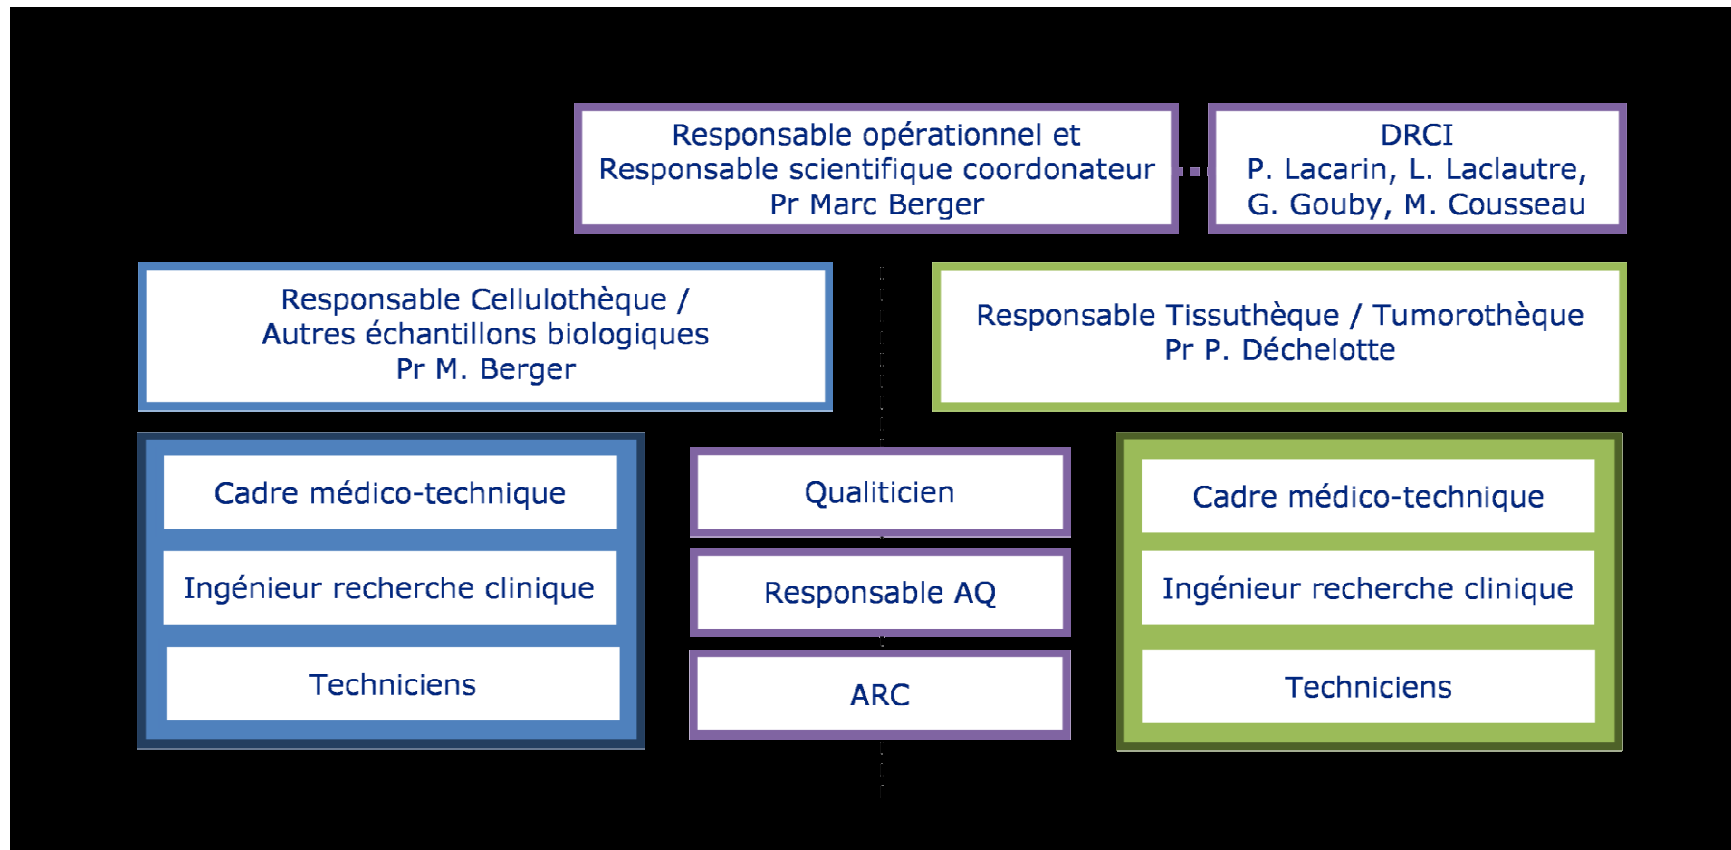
Responsable opérationnel et
Responsable scientifique coordonateur
Pr Marc Berger

DRCI
P. Lacarin, L. Laclautre,
G. Gouby, M. Cousseau

Responsable Cellulothèque /
Autres échantillons biologiques
Pr M. Berger

Responsable Tissuthèque / Tumorothèque
Pr P. Déchelotte

Cadre médico-technique

Ingénieur recherche clinique

Techniciens

Qualiticien

Responsable AQ

ARC

Cadre médico-technique

Ingénieur recherche clinique

Techniciens